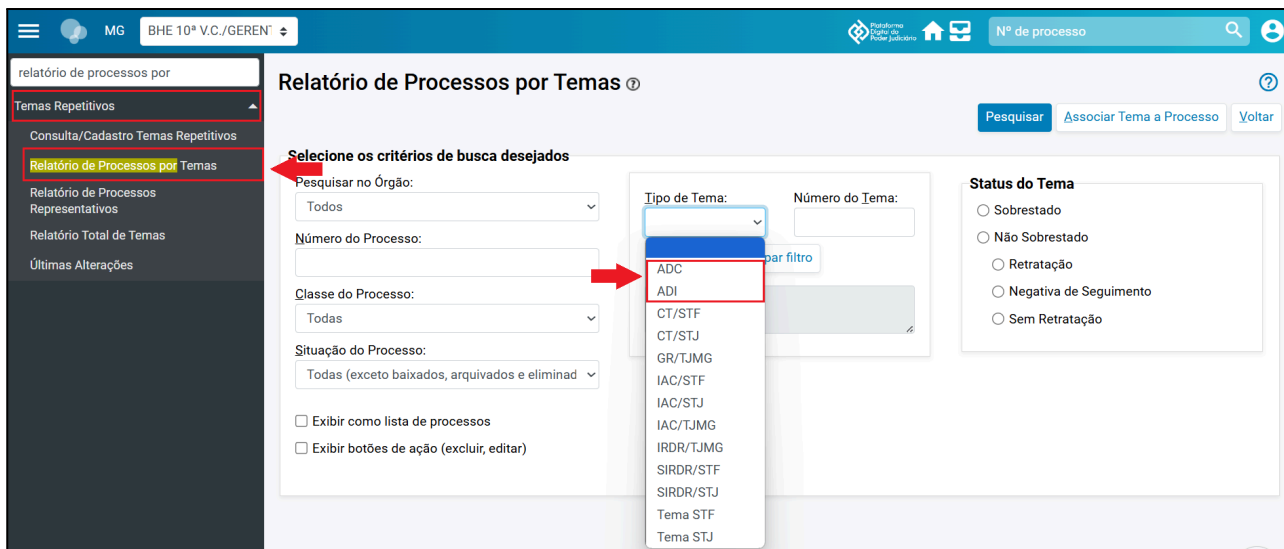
MG BHE 10ª V.C./GERENT

Plataforma Digital do Poder Judiciário

Nº de processo

relatório de processos por

Temas Repetitivos

Consulta/Cadastro Temas Repetitivos

Relatório de Processos por Temas

Relatório de Processos Representativos

Relatório Total de Temas

Últimas Alterações

Relatório de Processos por Temas

Pesquisar | Associar Tema a Processo | Voltar

Selecione os critérios de busca desejados

Pesquisar no Órgão:
Todos

Número do Processo:

Classe do Processo:
Todas

Situação do Processo:
Todas (exceto baixados, arquivados e eliminad

Exibir como lista de processos

Exibir botões de ação (excluir, editar)

Tipo de Tema:

Número do Tema:

par filtro

ADC
ADI
CT/STF
CT/STJ
GR/TJMG
IAC/STF
IAC/STJ
IAC/TJMG
IRDR/TJMG
SIRDR/STF
SIRDR/STJ
Tema STF
Tema STJ

Status do Tema

Sobrestado

Não Sobrestado

Retratação

Negativa de Seguimento

Sem Retratação